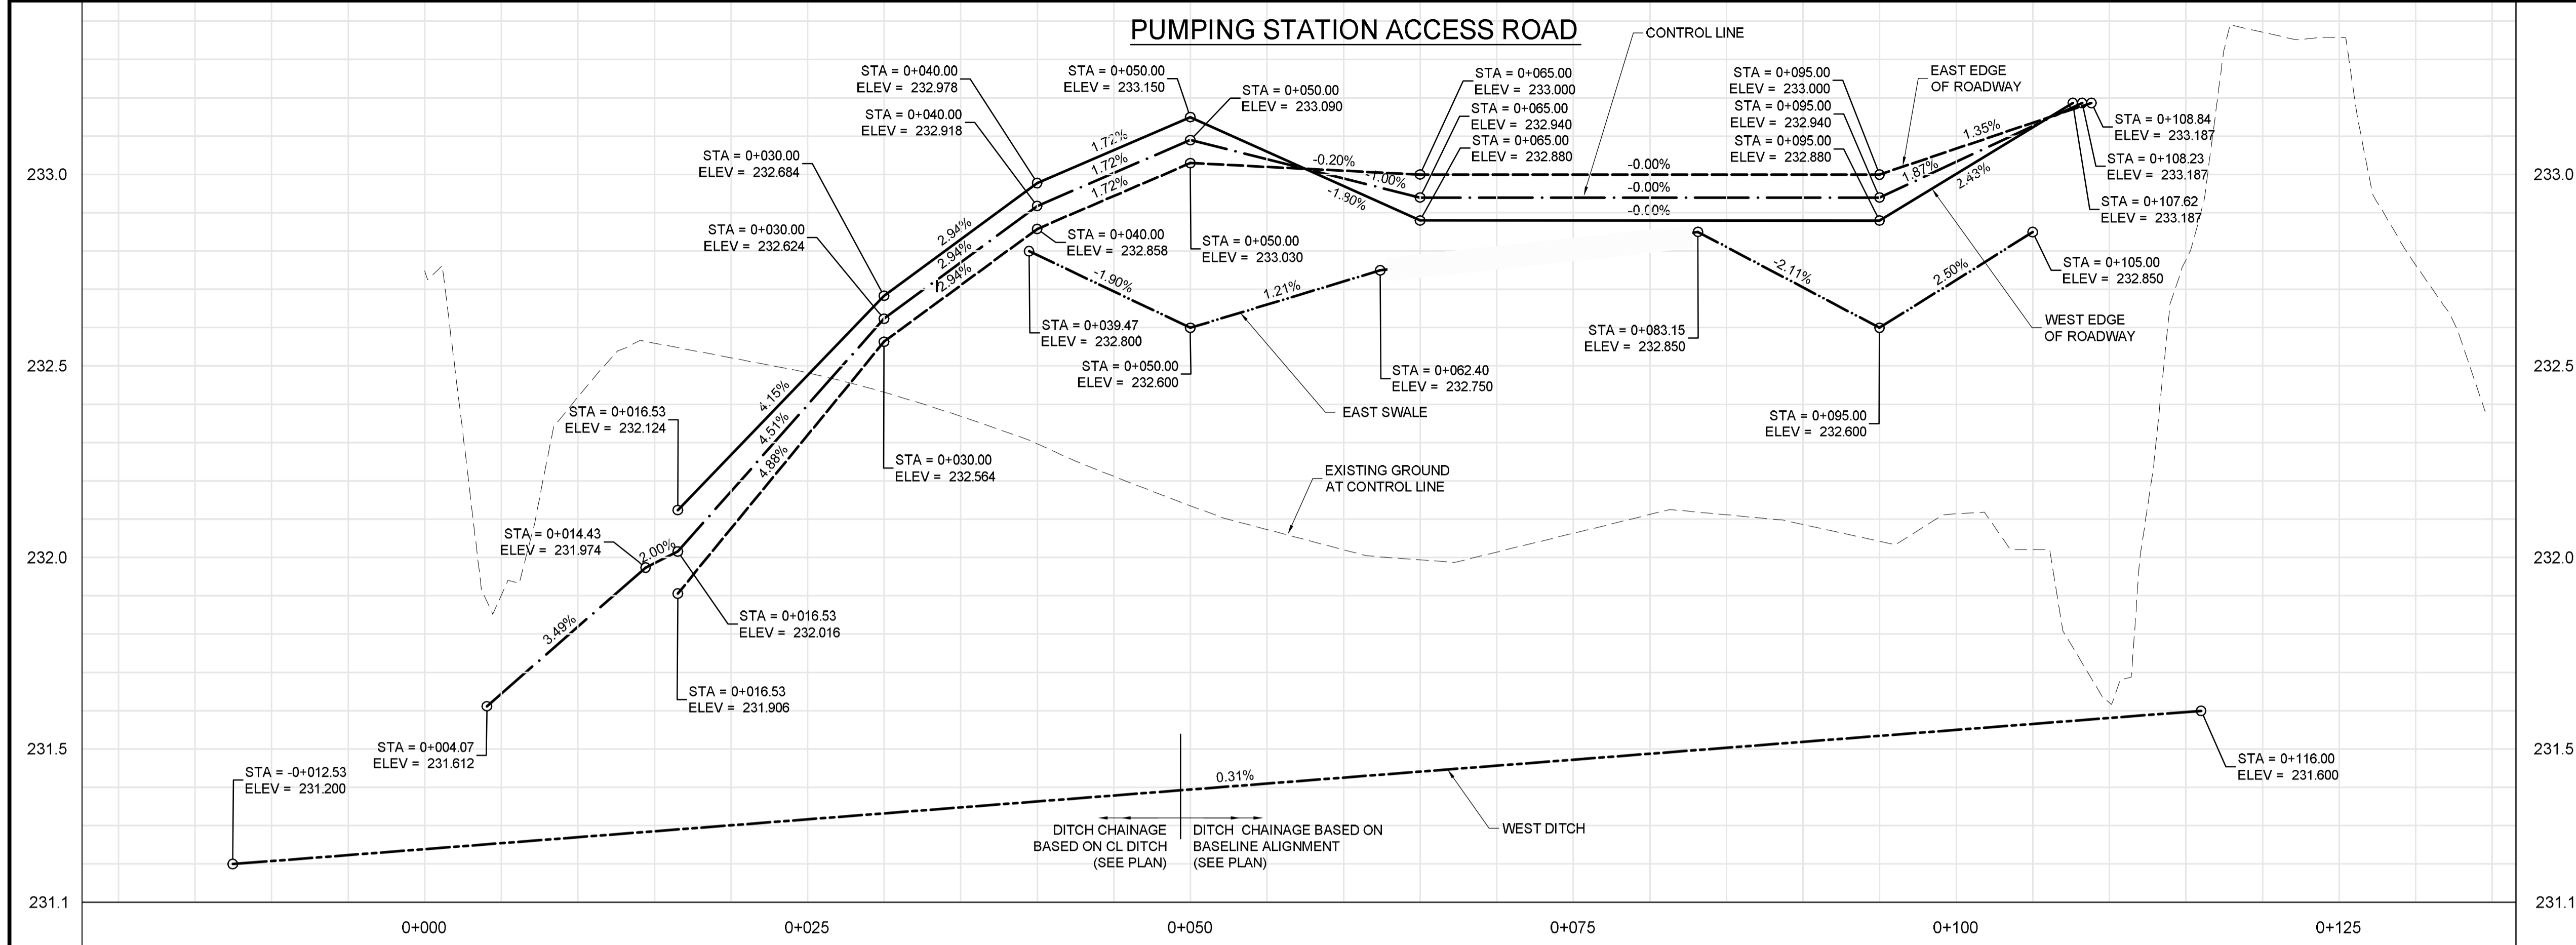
PUMPING STATION ACCESS ROAD

CONTROL LINE

STA = 0+040.00
ELEV = 232.978

STA = 0+050.00
ELEV = 233.150

STA = 0+050.00
ELEV = 233.090

STA = 0+065.00
ELEV = 233.000

STA = 0+065.00
ELEV = 232.940

STA = 0+065.00
ELEV = 232.880

STA = 0+095.00
ELEV = 233.000

STA = 0+095.00
ELEV = 232.940

STA = 0+095.00
ELEV = 232.880

EAST EDGE
OF ROADWAY

STA = 0+108.84
ELEV = 233.187

STA = 0+108.23
ELEV = 233.187

STA = 0+107.62
ELEV = 233.187

STA = 0+040.00
ELEV = 232.918

STA = 0+030.00
ELEV = 232.684

STA = 0+030.00
ELEV = 232.624

STA = 0+040.00
ELEV = 232.858

STA = 0+050.00
ELEV = 233.030

1.72%
1.72%
1.72%
-0.20%
-1.00%
-1.90%
-0.00%
-0.00%
-0.00%
1.35%
1.87%
2.43%
2.94%
2.94%
2.94%

STA = 0+039.47
ELEV = 232.800

-1.90%
1.21%

STA = 0+050.00
ELEV = 232.600

STA = 0+062.40
ELEV = 232.750

EAST SWALE

STA = 0+083.15
ELEV = 232.850

-2.11%
2.50%

STA = 0+105.00
ELEV = 232.850

WEST EDGE
OF ROADWAY

STA = 0+095.00
ELEV = 232.600

STA = 0+016.53
ELEV = 232.124

4.15%
4.51%
4.88%

STA = 0+030.00
ELEV = 232.564

EXISTING GROUND
AT CONTROL LINE

STA = 0+014.43
ELEV = 231.974

2.00%

STA = 0+016.53
ELEV = 232.016

3.49%

STA = 0+016.53
ELEV = 231.906

STA = 0+004.07
ELEV = 231.612

STA = -0+012.53
ELEV = 231.200

0.31%

STA = 0+116.00
ELEV = 231.600

WEST DITCH

DITCH CHAINAGE
BASED ON CL DITCH
(SEE PLAN)

DITCH CHAINAGE BASED ON
BASELINE ALIGNMENT
(SEE PLAN)

233.0
232.5
232.0
231.5
231.1

233.0
232.5
232.0
231.5
231.1

0+000
0+025
0+050
0+075
0+100
0+125